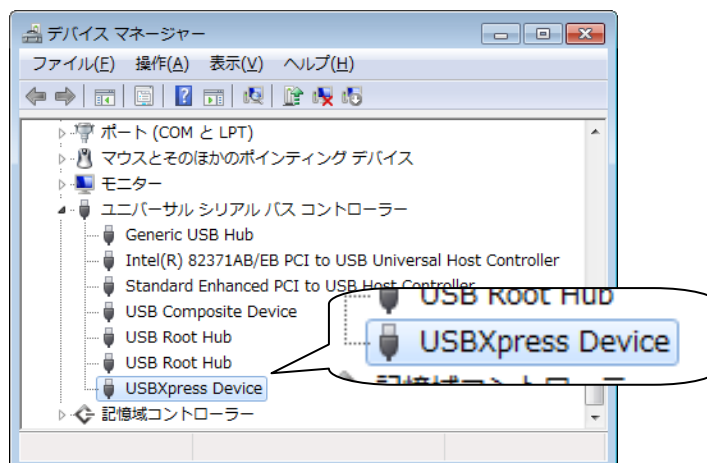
デバイス マネージャー

ファイル(F) 操作(A) 表示(V) ヘルプ(H)

ポート (COM と LPT)
マウスとそのほかのポインティング デバイス
モニター
ユニバーサル シリアル バス コントローラー
Generic USB Hub
Intel(R) 82371AB/EB PCI to USB Universal Host Controller
Standard Enhanced PCI to USB Host Controller
USB Composite Device
USB Root Hub
USB Root Hub
USBXpress Device
記憶域コントローラー

USB Root Hub
USBXpress Device
記憶域コントロー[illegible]